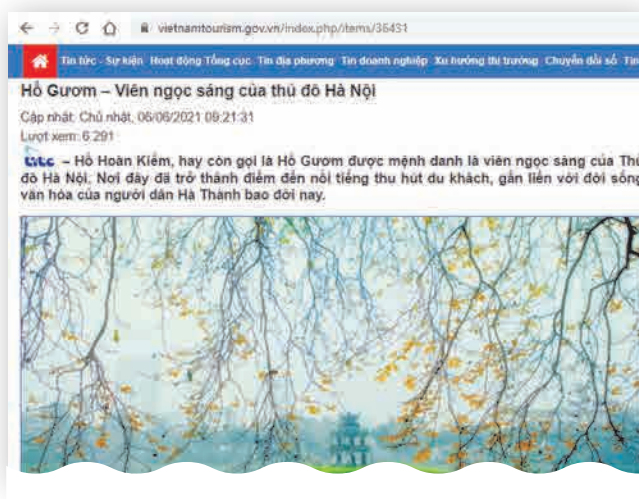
vietnamtourism.gov.vn/index.php/items/35431

Tin tức - Sự kiện Hoạt động Tổng cục Tin địa phương Tin doanh nghiệp Xu hướng thị trường Chuyển đổi số Tin

Hồ Gươm – Viên ngọc sáng của thủ đô Hà Nội

Cập nhật: Chủ nhật, 06/06/2021 09:21:31
Lượt xem: 6.291

– Hồ Hoàn Kiếm, hay còn gọi là Hồ Gươm được mệnh danh là viên ngọc sáng của Thủ đô Hà Nội. Nơi đây đã trở thành điểm đến nổi tiếng thu hút du khách, gắn liền với đời sống văn hóa của người dân Hà Thành bao đời nay.